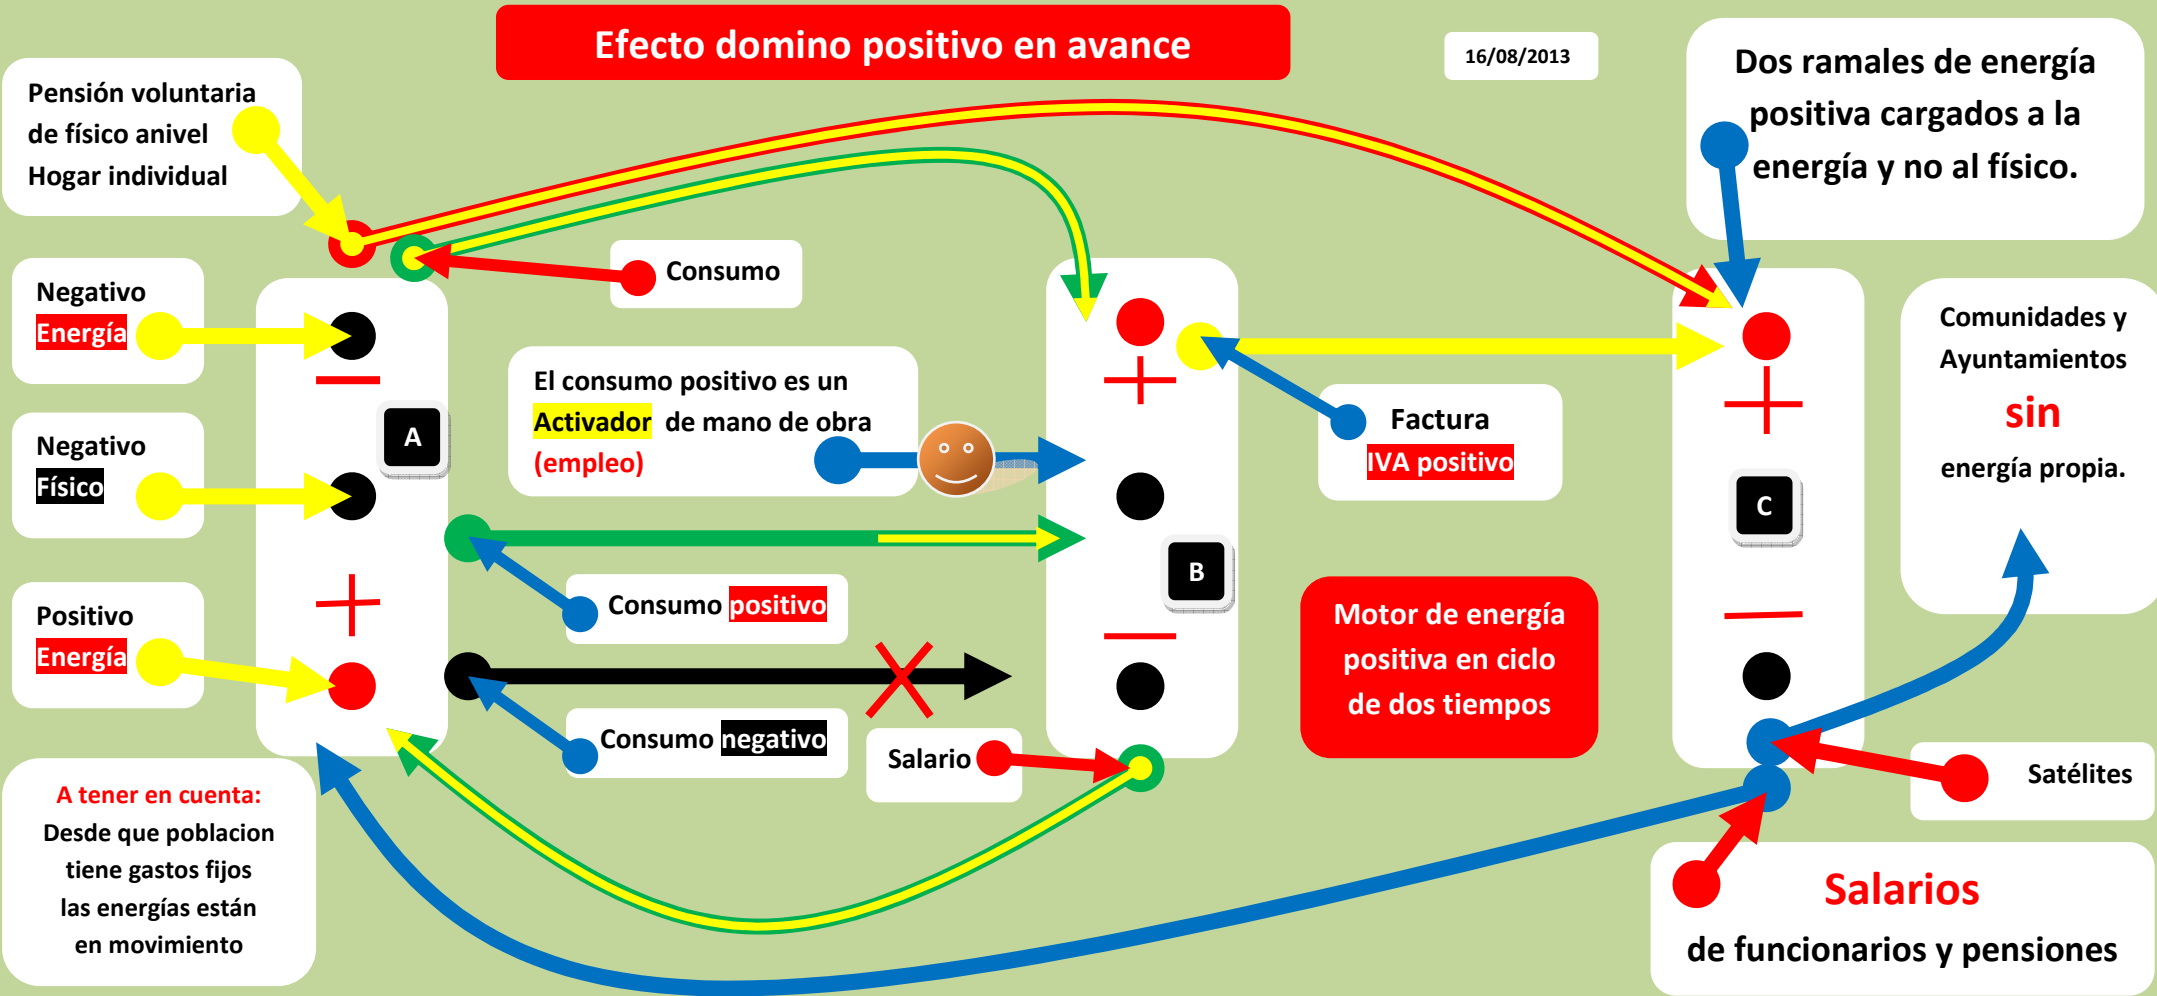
Efecto domino positivo en avance

16/08/2013

Pensión voluntaria de físico anivel Hogar individual

Dos ramales de energía positiva cargados a la energía y no al físico.

Consumo

Negativo Energía

Negativo Físico

Positivo Energía

A

El consumo positivo es un Activador de mano de obra (empleo)

Factura IVA positivo

Comunidades y Ayuntamientos sin energía propia.

B

C

Consumo positivo

Consumo negativo

Salario

Motor de energía positiva en ciclo de dos tiempos

Satélites

A tener en cuenta: Desde que poblacion tiene gastos fijos las energías están en movimiento

Salarios de funcionarios y pensiones